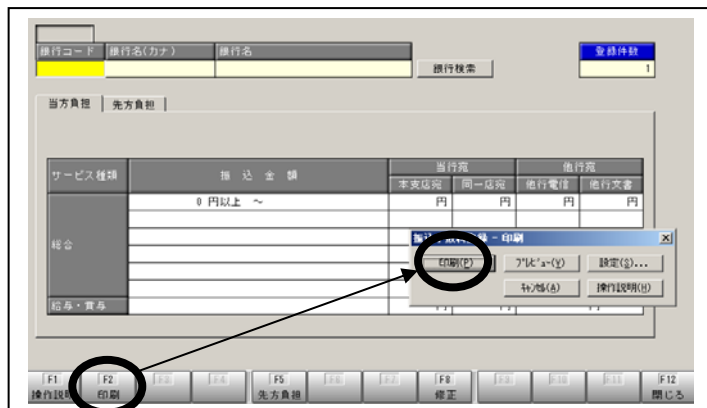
銀行コード　銀行名(カナ)　銀行名

銀行検索

登録件数
1

当方負担　先方負担

| サービス種類 | 振込金額 | 当行宛 本支店宛 | 当行宛 同一店宛 | 他行宛 他行電信 | 他行宛 他行文書 |
|---|---|---|---|---|---|
| 総合 | 0 円以上 ～ | 円 | 円 | 円 | 円 |
| 給与・賞与 | | | | | |

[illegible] － 印刷
印刷(P)　ﾌﾟﾚﾋﾞｭｰ(V)　設定(S)...
ｷｬﾝｾﾙ(A)　操作説明(H)

F1 操作説明　F2 印刷　F3　F4　F5 先方負担　F6　F7　F8 修正　F9　F10　F11　F12 閉じる